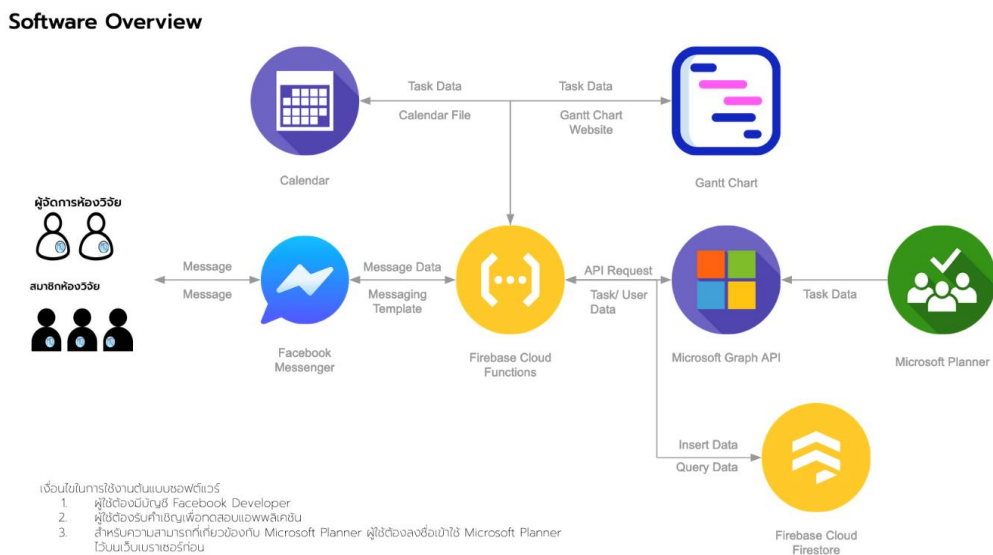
Software Overview

Task Data

Calendar File

Task Data

Gantt Chart Website

Calendar

Gantt Chart

ผู้จัดการห้องวิจัย

สมาชิกห้องวิจัย

Message

Message

Facebook Messenger

Message Data

Messaging Template

Firebase Cloud Functions

API Request

Task/ User Data

Microsoft Graph API

Task Data

Microsoft Planner

Insert Data

Query Data

Firebase Cloud Firestore

เงื่อนไขในการใช้งานต้นแบบซอฟต์แวร์
1. ผู้ใช้ต้องมีบัญชี Facebook Developer
2. ผู้ใช้ต้องรับคำเชิญเพื่อทดสอบแอพพลิเคชัน
3. สำหรับความสามารถที่เกี่ยวข้องกับ Microsoft Planner ผู้ใช้ต้องลงชื่อเข้าใช้ Microsoft Planner ไว้บนเว็บเบราเซอร์ก่อน